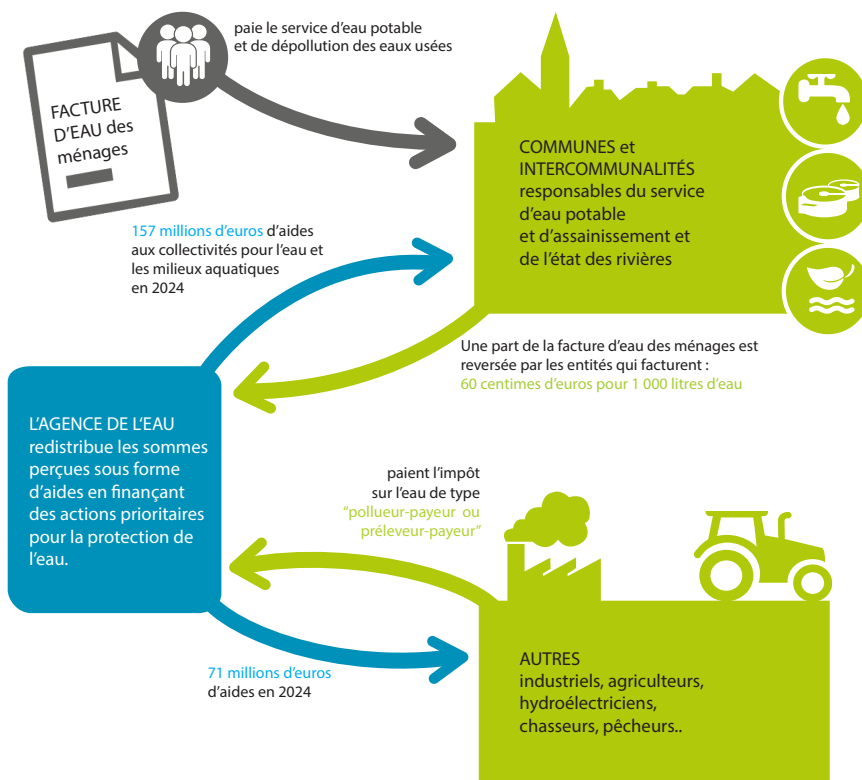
FACTURE D'EAU des ménages

paie le service d'eau potable et de dépollution des eaux usées

COMMUNES et INTERCOMMUNALITÉS responsables du service d'eau potable et d'assainissement et de l'état des rivières

157 millions d'euros d'aides aux collectivités pour l'eau et les milieux aquatiques en 2024

Une part de la facture d'eau des ménages est reversée par les entités qui facturent : 60 centimes d'euros pour 1 000 litres d'eau

L'AGENCE DE L'EAU redistribue les sommes perçues sous forme d'aides en finançant des actions prioritaires pour la protection de l'eau.

paient l'impôt sur l'eau de type "pollueur-payeur ou préleveur-payeur"

71 millions d'euros d'aides en 2024

AUTRES industriels, agriculteurs, hydroélectriciens, chasseurs, pêcheurs..